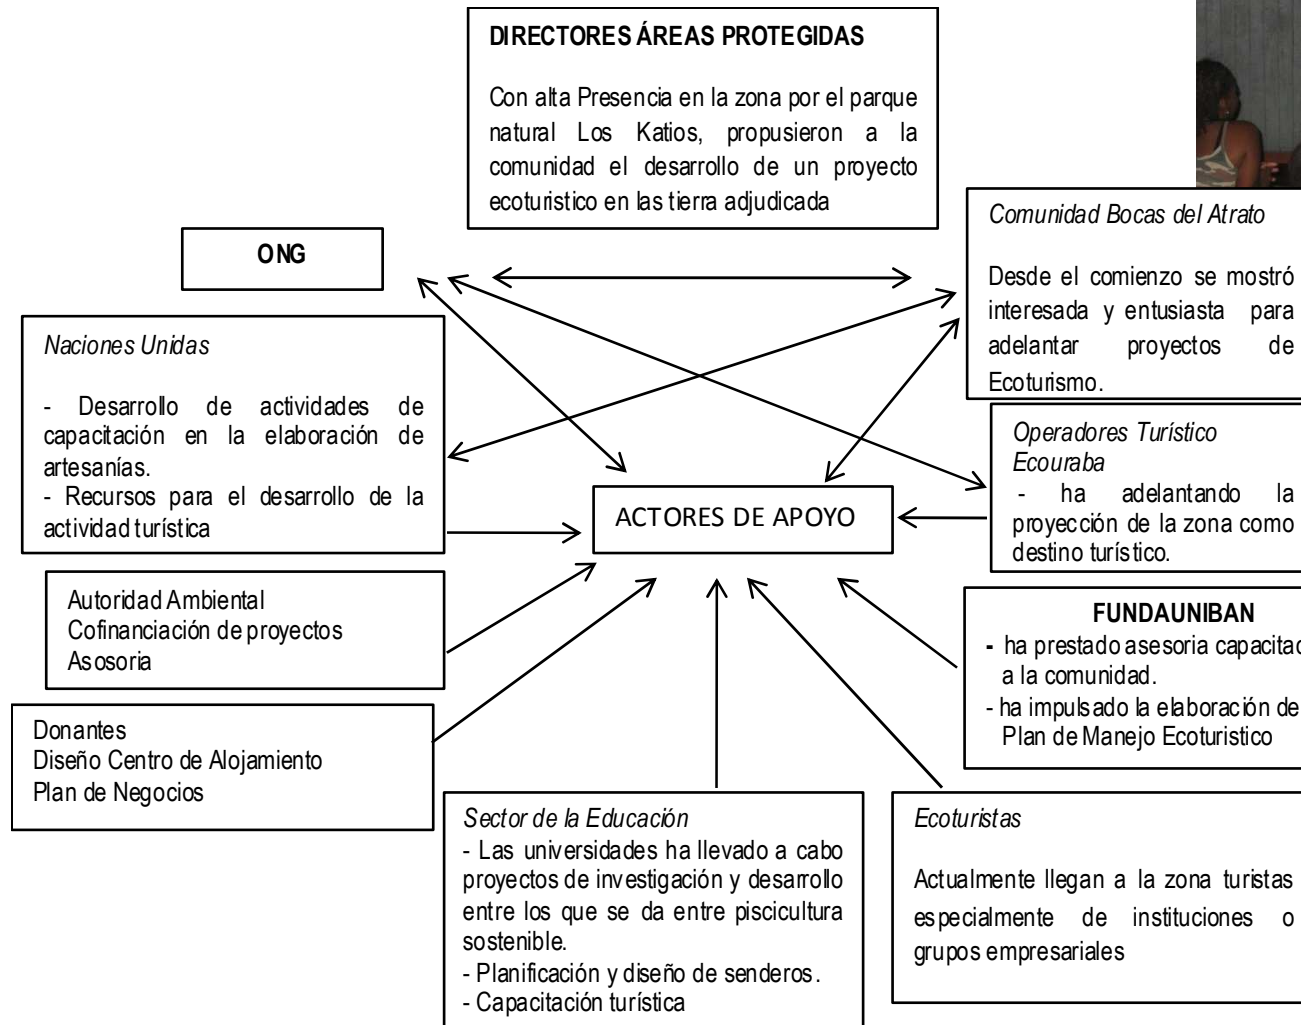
DIRECTORES ÁREAS PROTEGIDAS

Con alta Presencia en la zona por el parque natural Los Katios, propusieron a la comunidad el desarrollo de un proyecto ecoturistico en las tierra adjudicada

ONG

Comunidad Bocas del Atrato

Desde el comienzo se mostró interesada y entusiasta para adelantar proyectos de Ecoturismo.

Naciones Unidas

- Desarrollo de actividades de capacitación en la elaboración de artesanías.
- Recursos para el desarrollo de la actividad turística

Operadores Turístico Ecouraba
- ha adelantando la proyección de la zona como destino turístico.

ACTORES DE APOYO

Autoridad Ambiental
Cofinanciación de proyectos
Asosoria

FUNDAUNIBAN
- ha prestado asesoria capacitac a la comunidad.
- ha impulsado la elaboración de Plan de Manejo Ecoturistico

Donantes
Diseño Centro de Alojamiento
Plan de Negocios

Sector de la Educación
- Las universidades ha llevado a cabo proyectos de investigación y desarrollo entre los que se da entre piscicultura sostenible.
- Planificación y diseño de senderos.
- Capacitación turística

Ecoturistas

Actualmente llegan a la zona turistas especialmente de instituciones o grupos empresariales